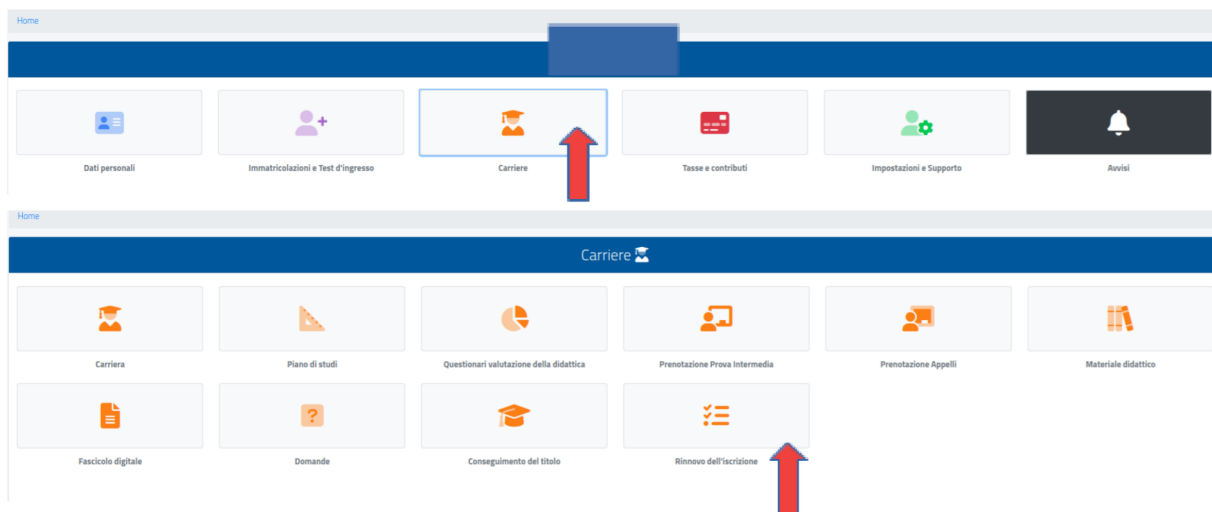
Home

Dati personali

Immatricolazioni e Test d'ingresso

Carriere

Tasse e contributi

Impostazioni e Supporto

Avvisi

Home

Carriere

Carriera

Piano di studi

Questionari valutazione della didattica

Prenotazione Prova Intermedia

Prenotazione Appelli

Materiale didattico

Fascicolo digitale

Domande

Conseguimento del titolo

Rinnovo dell'iscrizione